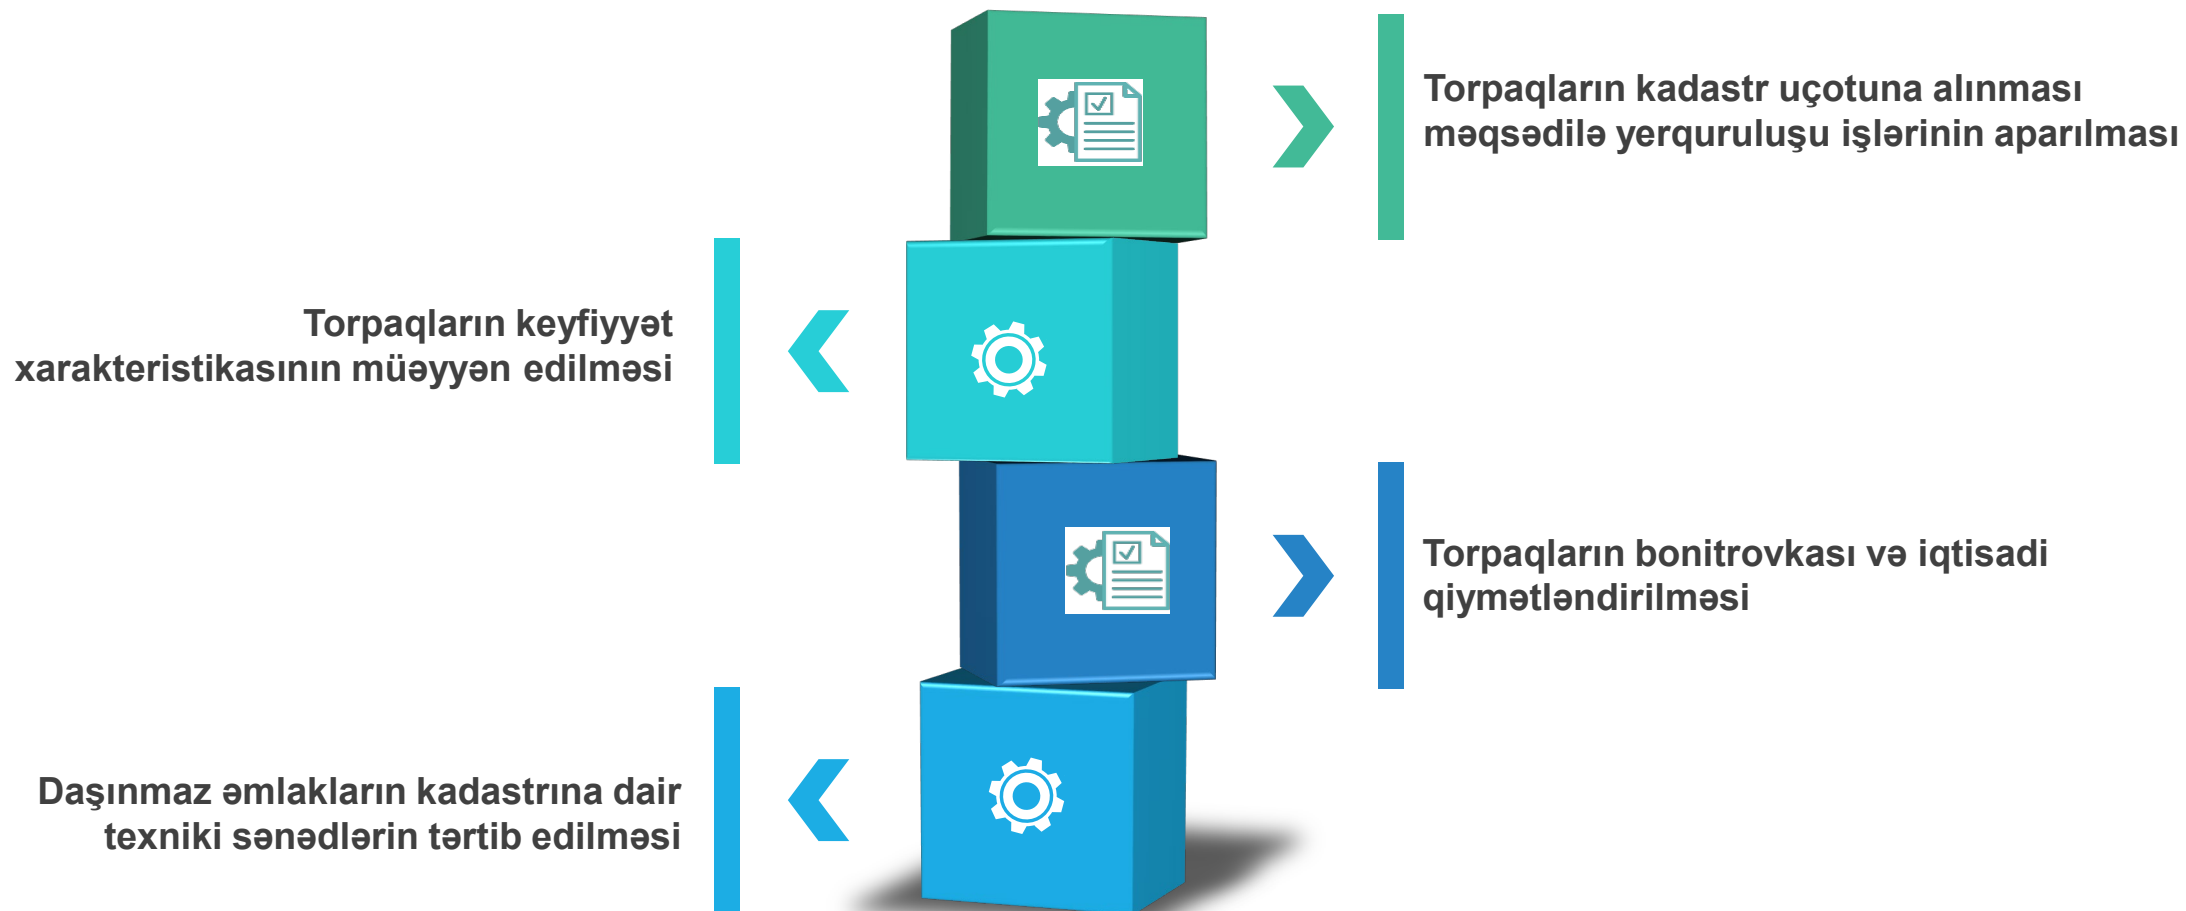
Torpaqların kadastr uçotuna alınması məqsədilə yerquruluşu işlərinin aparılması

Torpaqların keyfiyyət xarakteristikasının müəyyən edilməsi

Torpaqların bonitrovkası və iqtisadi qiymətləndirilməsi

Daşınmaz əmlakların kadastrına dair texniki sənədlərin tərtib edilməsi